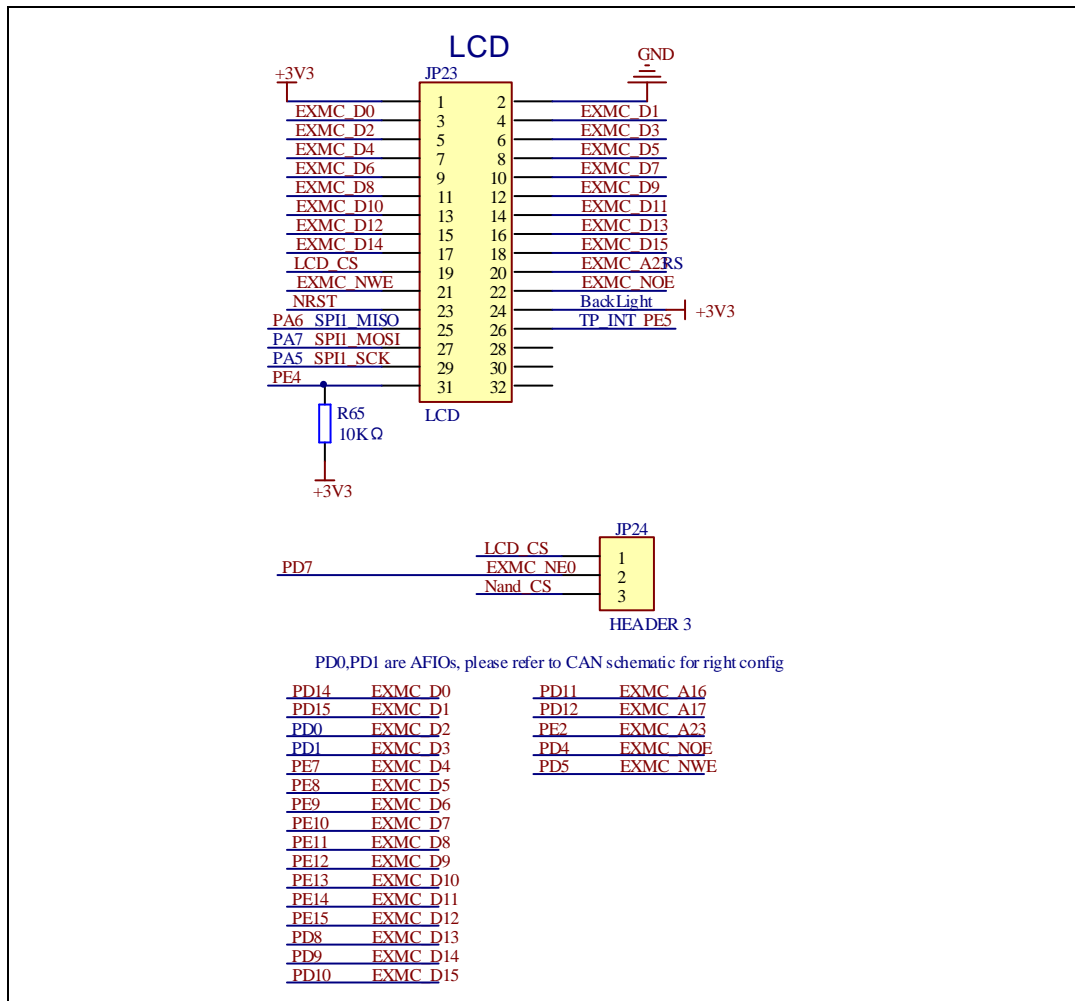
LCD

+3V3 JP23 GND

EXMC_D0 1 2 EXMC_D1
EXMC_D2 3 4 EXMC_D3
EXMC_D4 5 6 EXMC_D5
EXMC_D6 7 8 EXMC_D7
EXMC_D8 9 10 EXMC_D9
EXMC_D10 11 12 EXMC_D11
EXMC_D12 13 14 EXMC_D13
EXMC_D14 15 16 EXMC_D15
LCD_CS 17 18 EXMC_A23 RS
EXMC_NWE 19 20 EXMC_NOE
NRST 21 22 BackLight
PA6_SPI1_MISO 23 24 +3V3
PA7_SPI1_MOSI 25 26 TP_INT_PE5
PA5_SPI1_SCK 27 28
PE4 29 30
31 32
LCD

R65
10KΩ
+3V3

JP24
LCD_CS 1
PD7 EXMC_NE0 2
Nand_CS 3
HEADER 3

PD0,PD1 are AFIOs, please refer to CAN schematic for right config

PD14 EXMC_D0
PD15 EXMC_D1
PD0 EXMC_D2
PD1 EXMC_D3
PE7 EXMC_D4
PE8 EXMC_D5
PE9 EXMC_D6
PE10 EXMC_D7
PE11 EXMC_D8
PE12 EXMC_D9
PE13 EXMC_D10
PE14 EXMC_D11
PE15 EXMC_D12
PD8 EXMC_D13
PD9 EXMC_D14
PD10 EXMC_D15

PD11 EXMC_A16
PD12 EXMC_A17
PE2 EXMC_A23
PD4 EXMC_NOE
PD5 EXMC_NWE